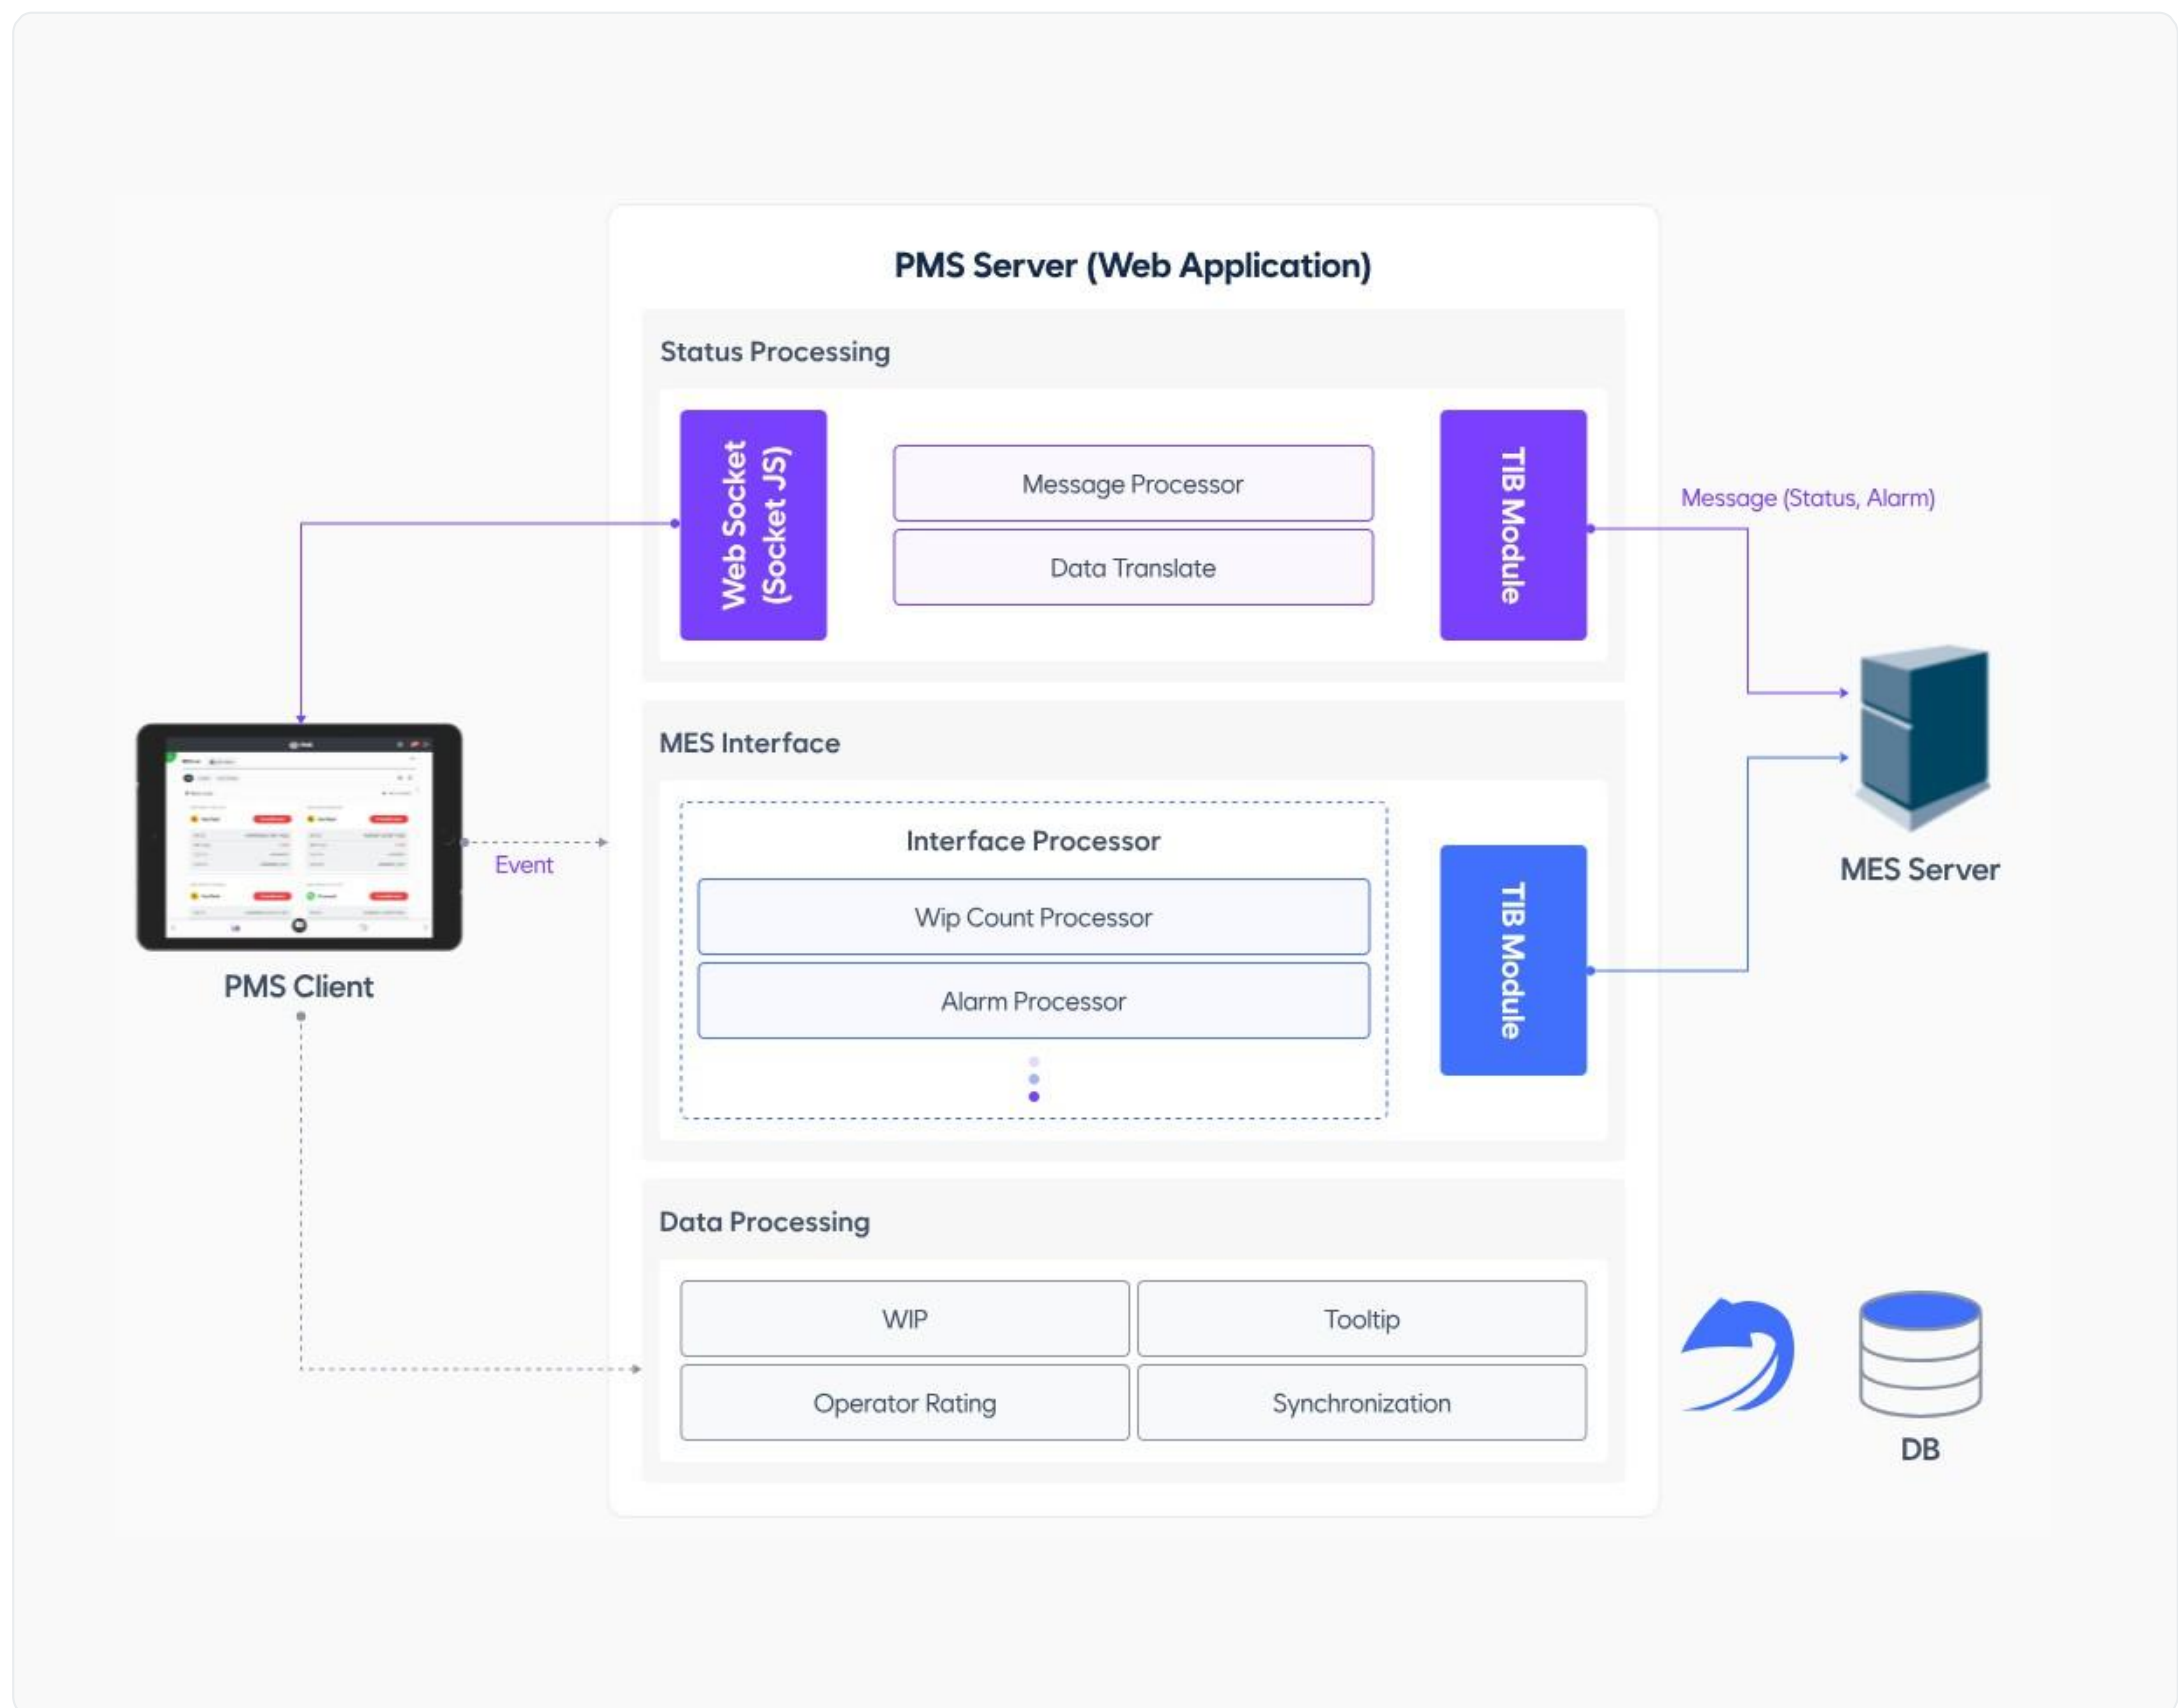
PMS Server (Web Application)

Status Processing

Web Socket (Socket JS)

Message Processor

Data Translate

TIB Module

Message (Status, Alarm)

MES Interface

Interface Processor

Wip Count Processor

Alarm Processor

TIB Module

Event

PMS Client

MES Server

Data Processing

WIP

Tooltip

Operator Rating

Synchronization

DB